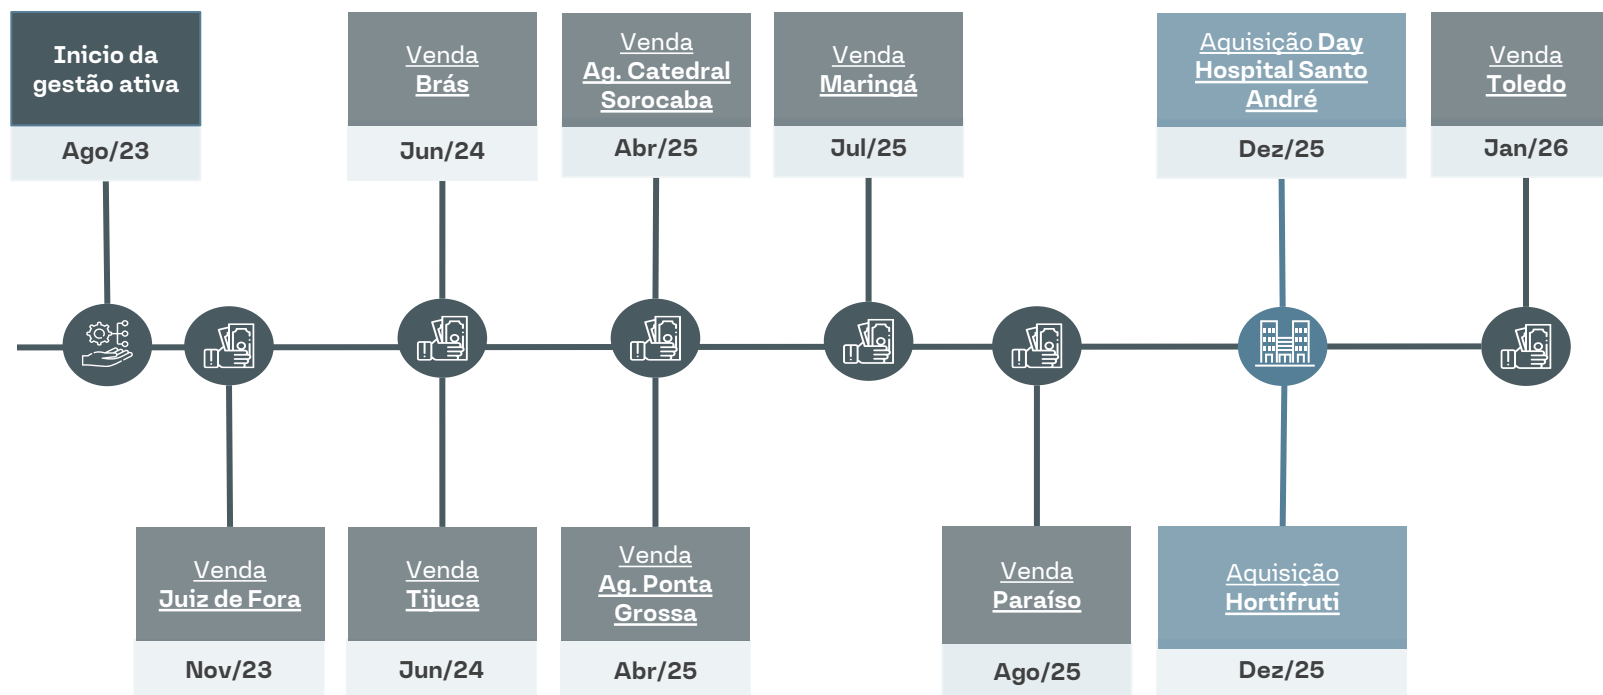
Inicio da gestão ativa
Ago/23

Venda Brás
Jun/24

Venda Ag. Catedral Sorocaba
Abr/25

Venda Maringá
Jul/25

Aquisição Day Hospital Santo André
Dez/25

Venda Toledo
Jan/26

Venda Juiz de Fora
Nov/23

Venda Tijuca
Jun/24

Venda Ag. Ponta Grossa
Abr/25

Venda Paraíso
Ago/25

Aquisição Hortifruti
Dez/25